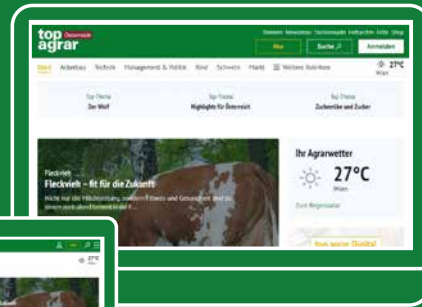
top agrar Österreich

Abo | Suche | Anmelden

Start | Ackerbau | Technik | Management & Politik | Rind | Schwein | Markt | Weitere Rubriken

27°C Wien

Top-Thema Der Wolf

Top-Thema Highlights für Österreich

Top-Thema Zuckerrübe und Zucker

Fleckvieh

Fleckvieh – fit für die Zukunft

Ihr Agrarwetter

27°C

Wien

Zum Regenradar

top agrar Digital

27°C